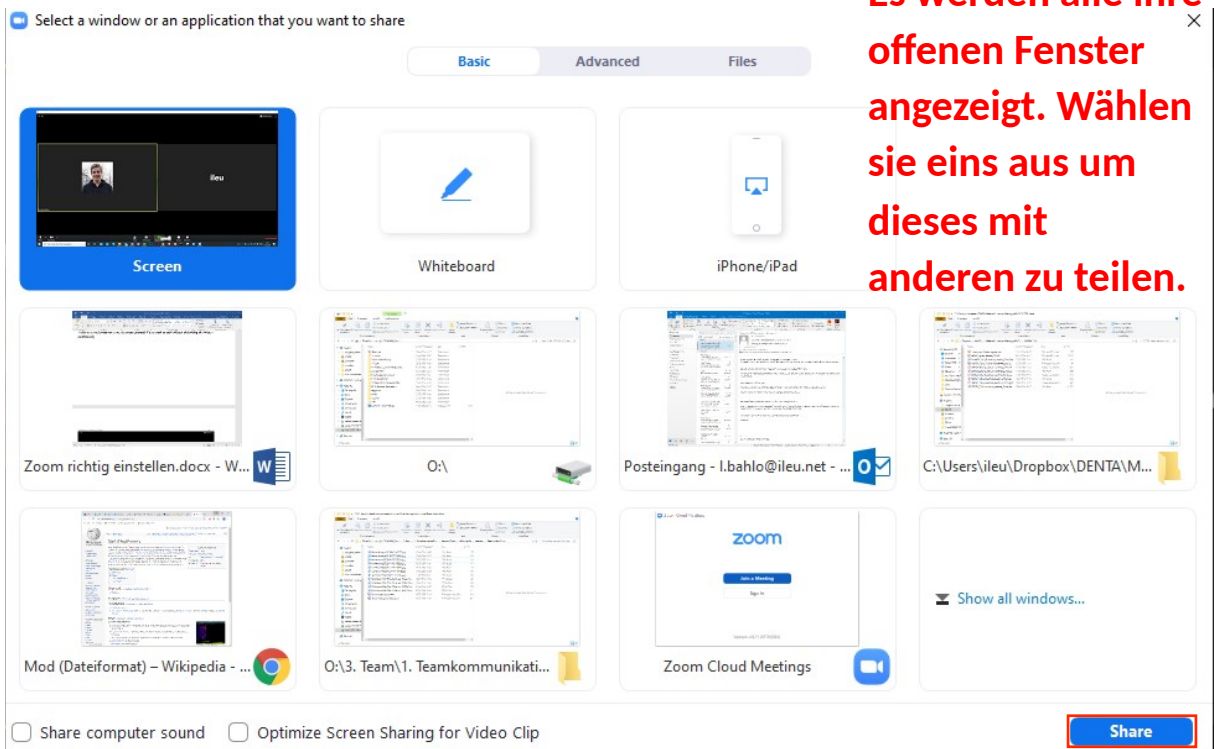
Select a window or an application that you want to share

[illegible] offenen Fenster angezeigt. Wählen sie eins aus um dieses mit anderen zu teilen.

Basic | Advanced | Files

ileu

Screen

Whiteboard

iPhone/iPad

Zoom richtig einstellen.docx - W...

O:\

Posteingang - l.bahlo@ileu.net - ...

C:\Users\ileu\Dropbox\DENTA\M...

Mod (Dateiformat) – Wikipedia - ...

O:\3. Team\1. Teamkommunikati...

zoom

Join a Meeting

Sign In

Zoom Cloud Meetings

Show all windows...

Share computer sound

Optimize Screen Sharing for Video Clip

Share